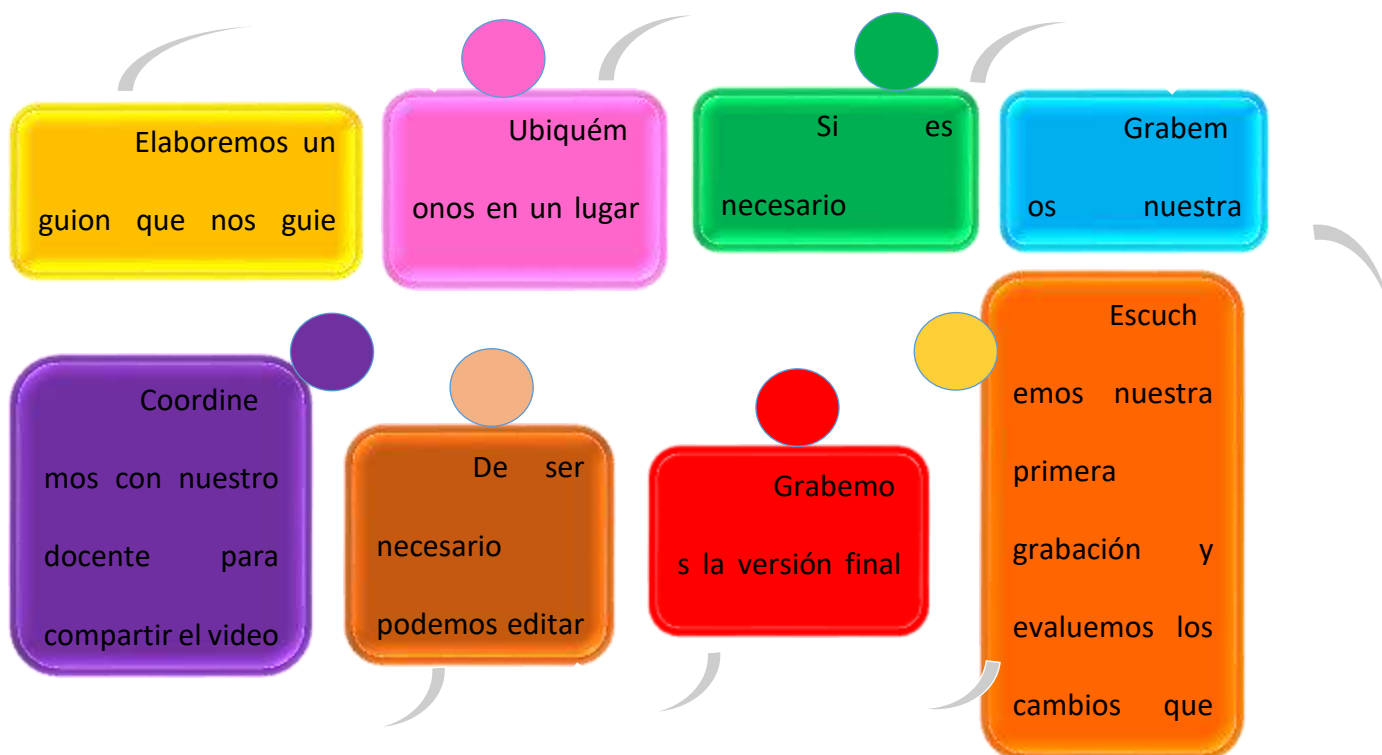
Elaboremos un guion que nos guie

Ubiquémonos en un lugar

Si es necesario

Grabemos nuestra

Escuchemos nuestra primera grabación y evaluemos los cambios que

Grabemos la versión final

De ser necesario podemos editar

Coordinemos con nuestro docente para compartir el video